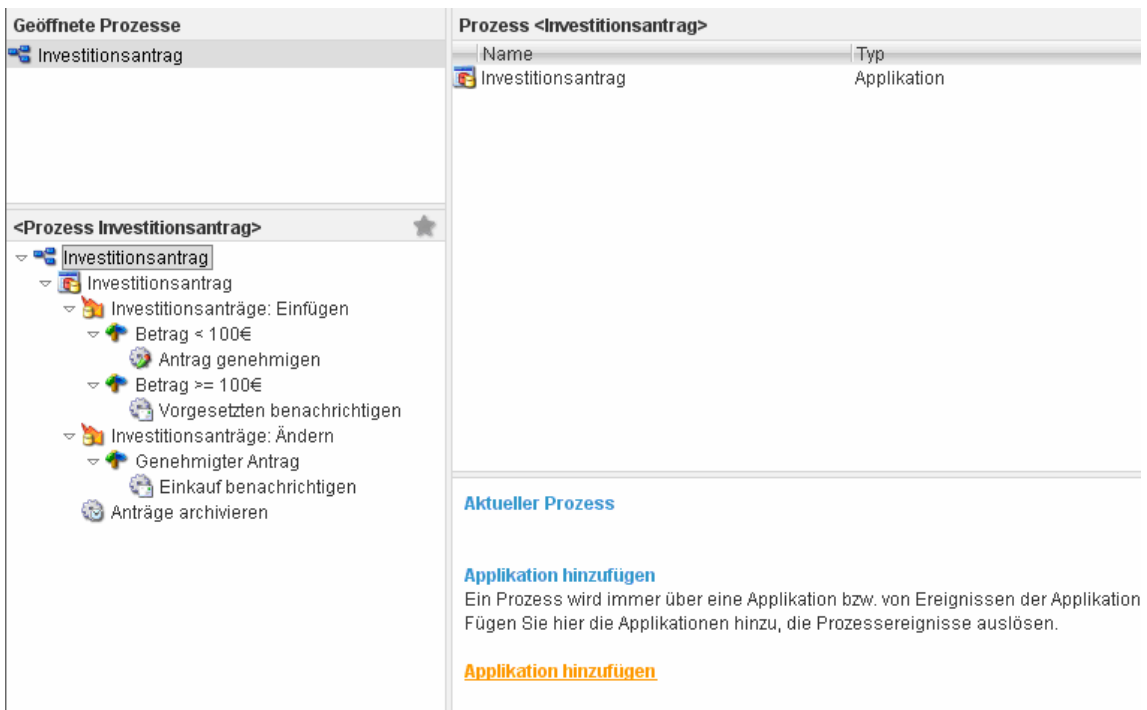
Geöffnete Prozesse

Investitionsantrag

<Prozess Investitionsantrag>

Investitionsantrag
Investitionsantrag
Investitionsanträge: Einfügen
Betrag < 100€
Antrag genehmigen
Betrag >= 100€
Vorgesetzten benachrichtigen
Investitionsanträge: Ändern
Genehmigter Antrag
Einkauf benachrichtigen
Anträge archivieren

Prozess <Investitionsantrag>

| Name | Typ |
|---|---|
| Investitionsantrag | Applikation |

Aktueller Prozess

Applikation hinzufügen

Ein Prozess wird immer über eine Applikation bzw. von Ereignissen der Applikation
Fügen Sie hier die Applikationen hinzu, die Prozessereignisse auslösen.

Applikation hinzufügen